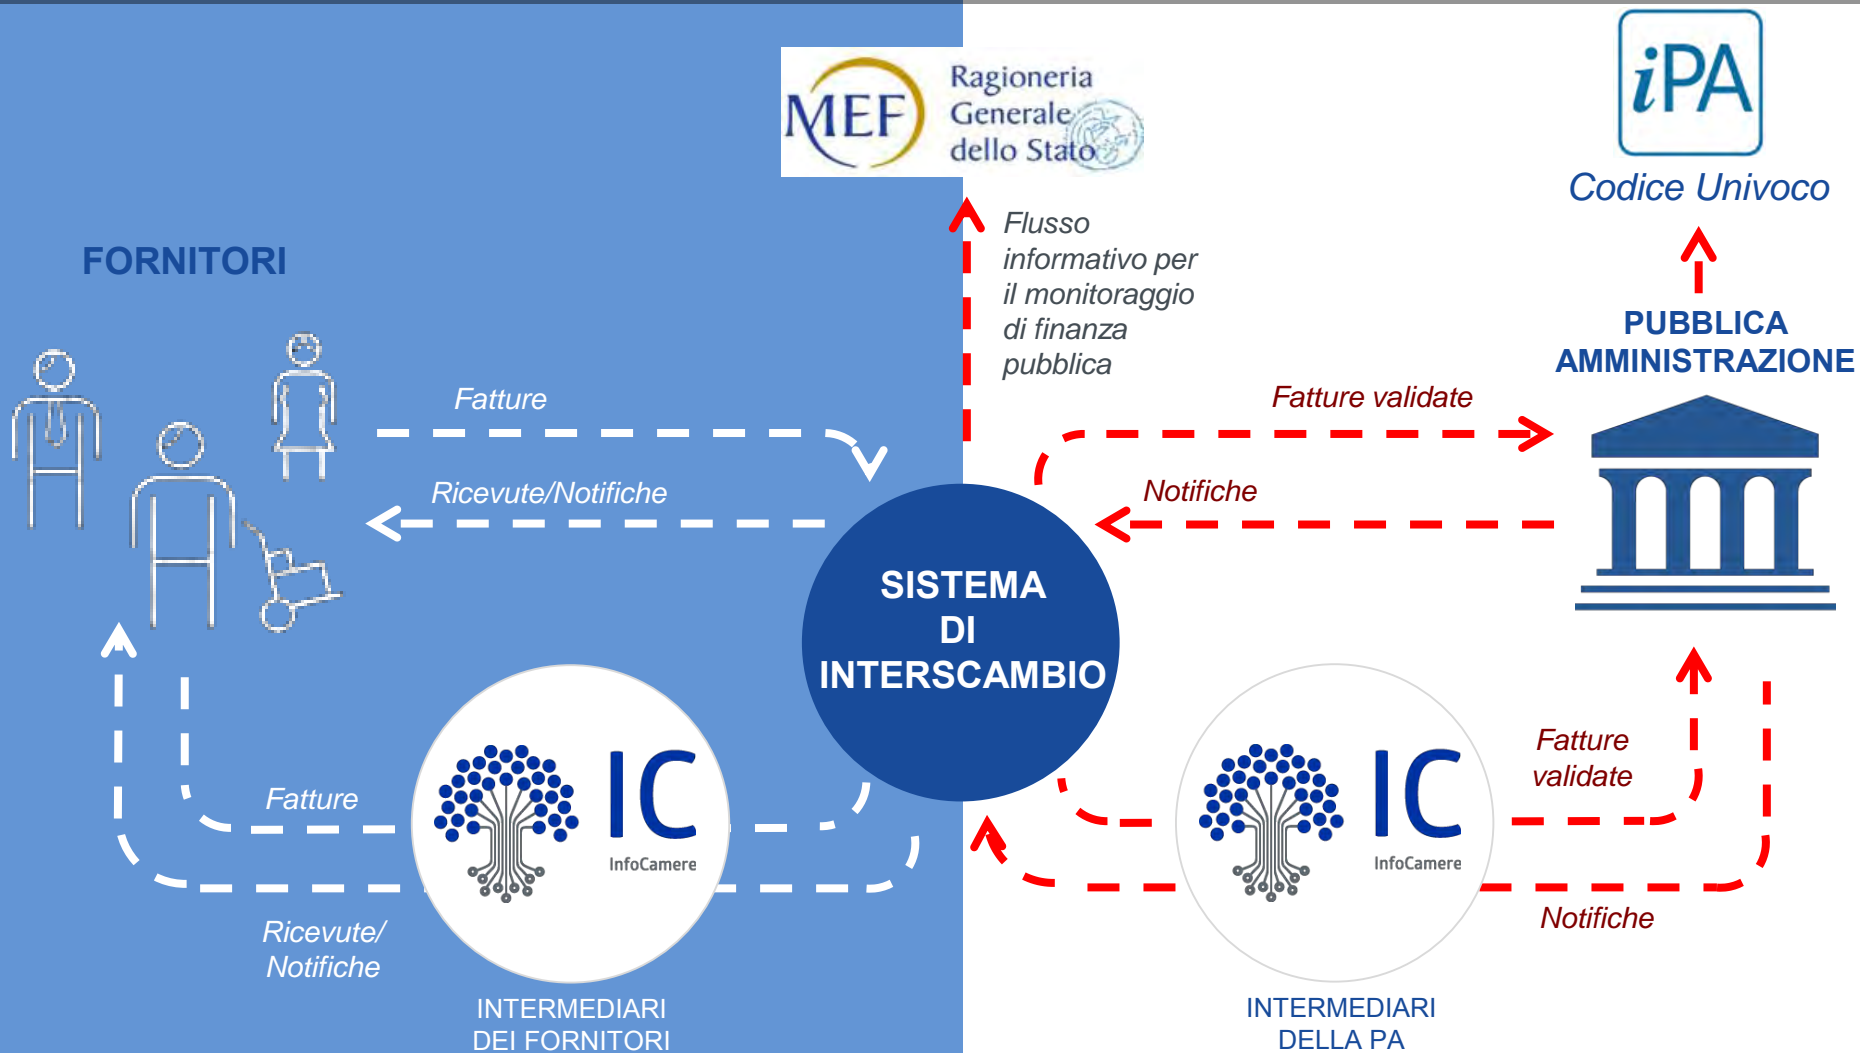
MEF Ragioneria Generale dello Stato

iPA

Codice Univoco

FORNITORI

Flusso informativo per il monitoraggio di finanza pubblica

PUBBLICA AMMINISTRAZIONE

Fatture

Ricevute/Notifiche

Fatture validate

Notifiche

SISTEMA DI INTERSCAMBIO

IC InfoCamere

Fatture

Ricevute/ Notifiche

INTERMEDIARI DEI FORNITORI

IC InfoCamere

Fatture validate

Notifiche

INTERMEDIARI DELLA PA